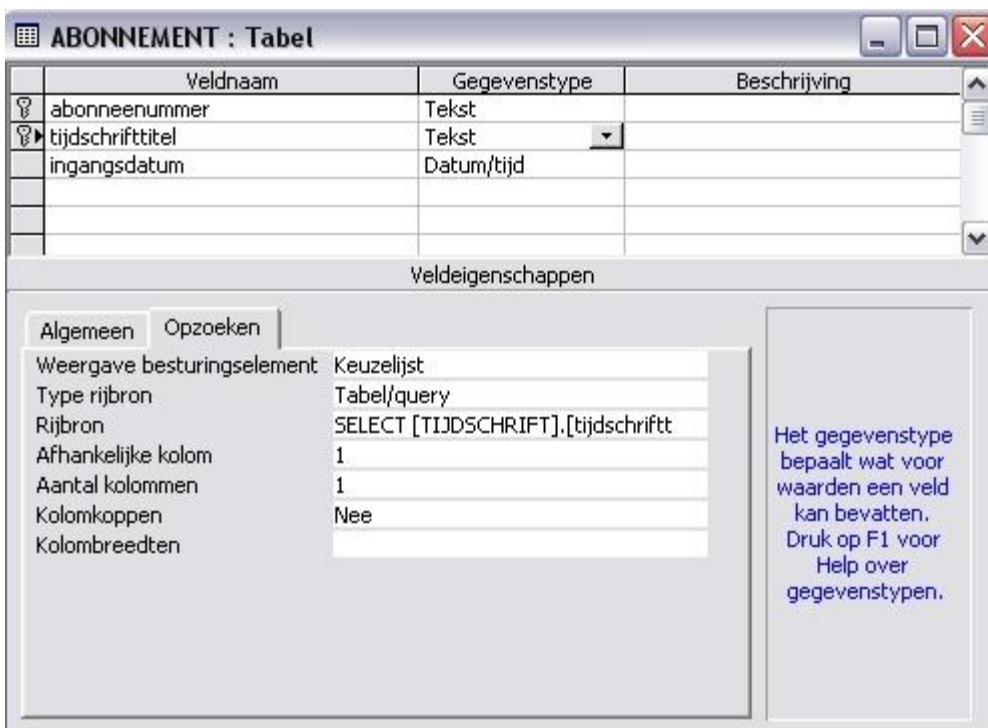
ABONNEMENT : Tabel

| Veldnaam | Gegevenstype | Beschrijving |
|---|---|---|
| abonneenummer | Tekst | |
| tijdschrifttitel | Tekst | |
| ingangsdatum | Datum/tijd | |
| | | |
| | | |
| | | |

Veldeigenschappen

Algemeen Opzoeken

| | |
|---|---|
| Weergave besturingselement | Keuzelijst |
| Type rijbron | Tabel/query |
| Rijbron | SELECT [TIJDSCHRIFT].[tijdschriftt |
| Afhankelijke kolom | 1 |
| Aantal kolommen | 1 |
| Kolomkoppen | Nee |
| Kolombreedten | |

Het gegevenstype bepaalt wat voor waarden een veld kan bevatten. Druk op F1 voor Help over gegevenstypen.